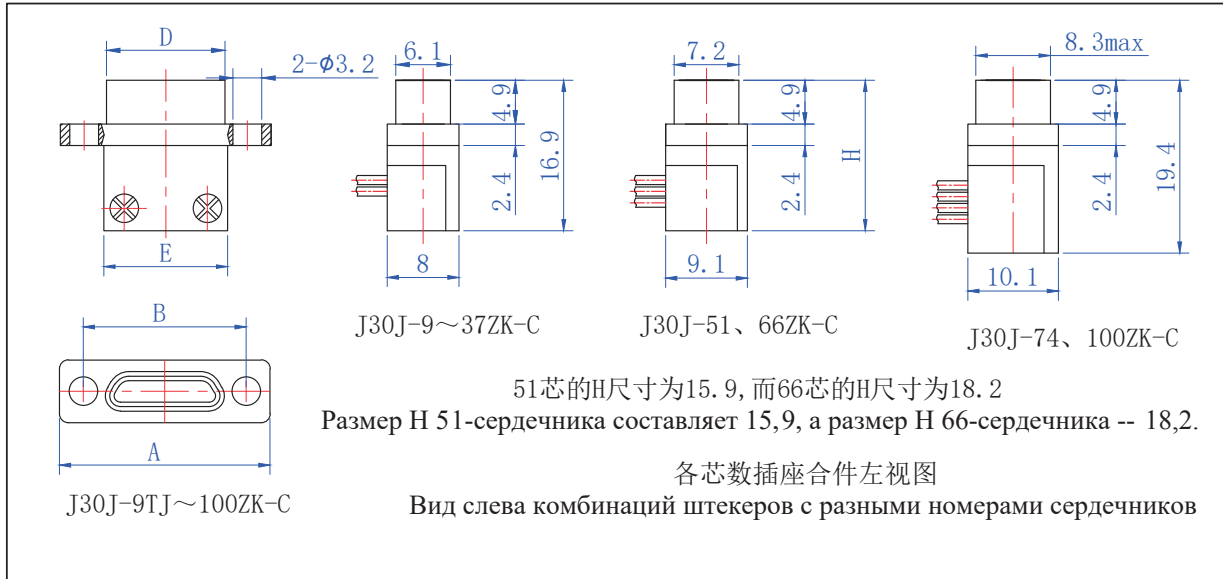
D

2-$\phi$3.2

E

B

A

J30J-9TJ～100ZK-C

6.1

4.9

16.9

2.4

8

J30J-9～37ZK-C

7.2

4.9

H

2.4

9.1

J30J-51、66ZK-C

8.3max

4.9

19.4

2.4

10.1

J30J-74、100ZK-C

51芯的H尺寸为15.9,而66芯的H尺寸为18.2

Размер H 51-сердечника составляет 15,9, а размер H 66-сердечника -- 18,2.

各芯数插座合件左视图

Вид слева комбинаций штекеров с разными номерами сердечников